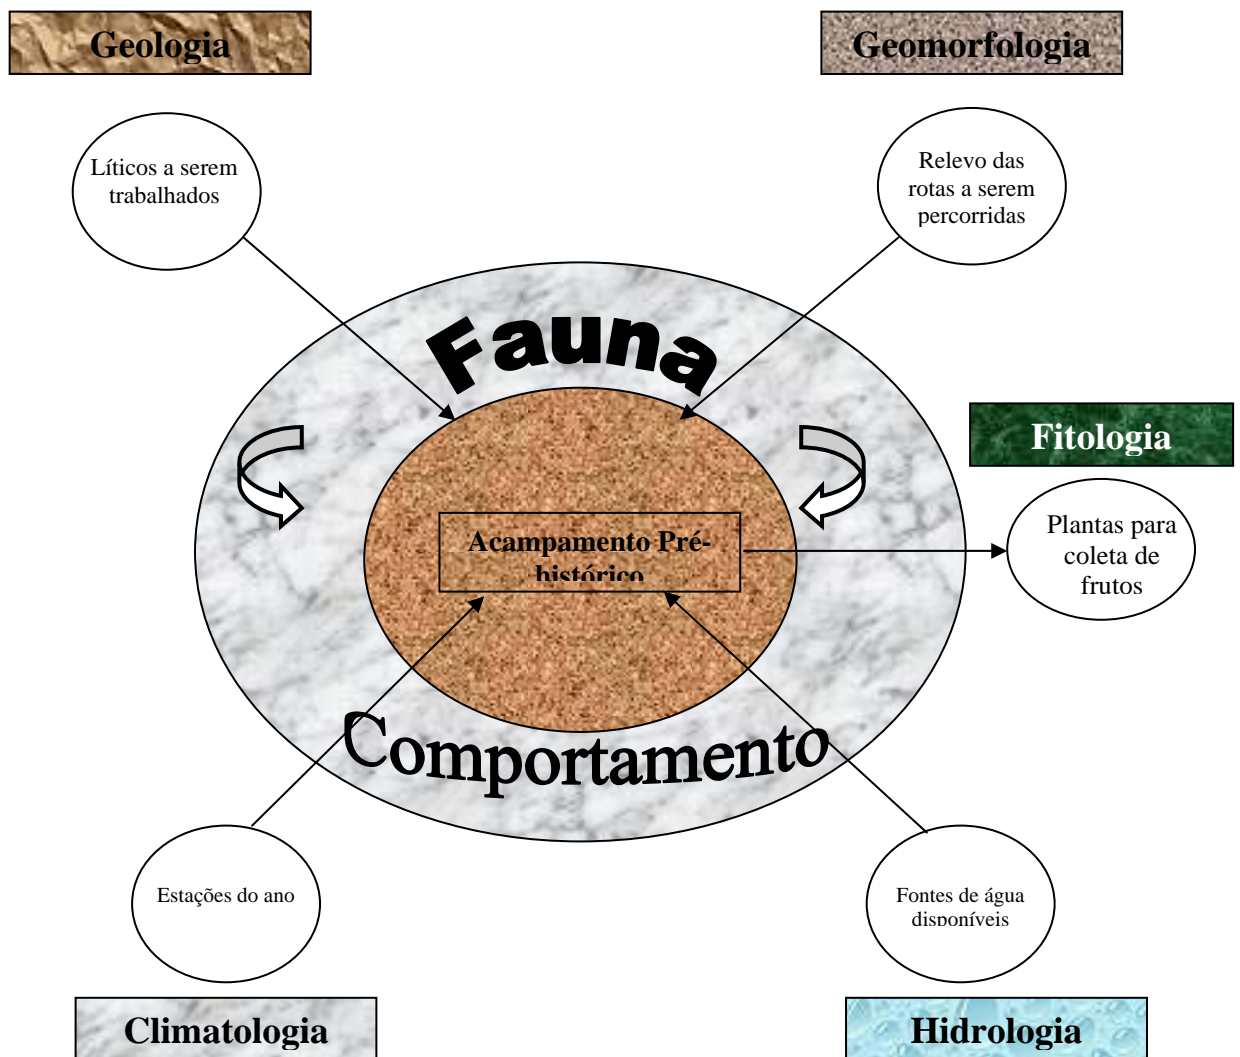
Geologia

Geomorfologia

Líticos a serem trabalhados

Relevo das rotas a serem percorridas

Fauna

Fitologia

Acampamento Pré-histórico

Plantas para coleta de frutos

Comportamento

Estações do ano

Fontes de água disponíveis

Climatologia

Hidrologia